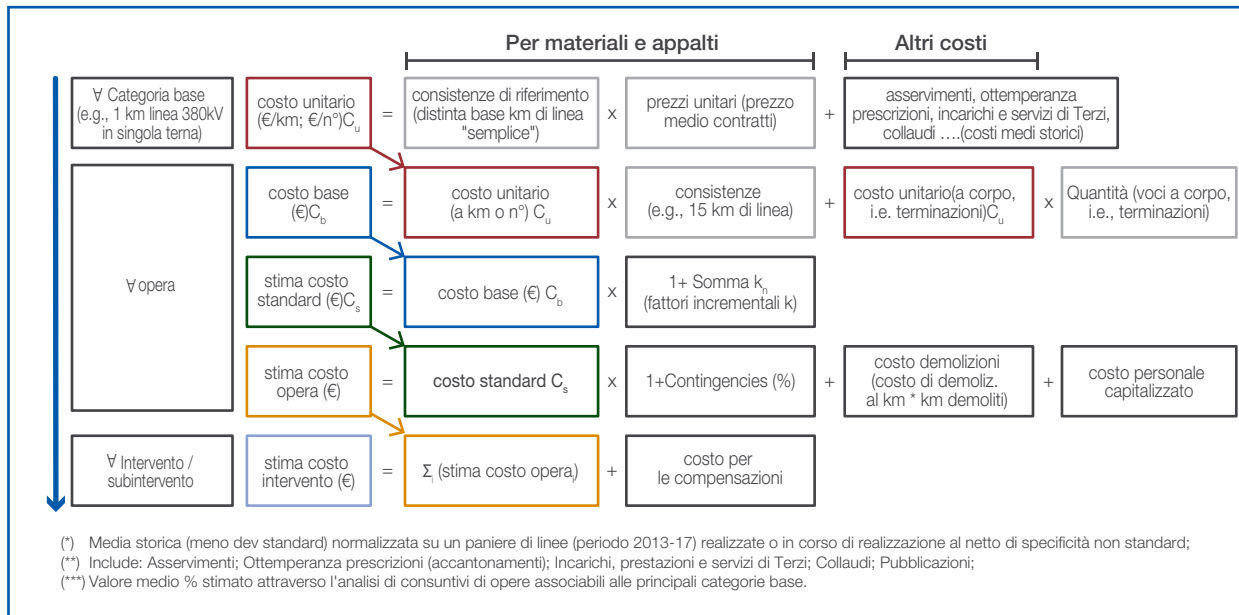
Per materiali e appalti

Altri costi

∀ Categoria base (e.g., 1 km linea 380kV in singola terna)

costo unitario (€/km; €/n°)$C_u$

=

consistenze di riferimento (distinta base km di linea "semplice")

x

prezzi unitari (prezzo medio contratti)

+

asservimenti, ottemperanza prescrizioni, incarichi e servizi di Terzi, collaudi ….(costi medi storici)

∀ opera

costo base (€)$C_b$

=

costo unitario (a km o n°) $C_u$

x

consistenze (e.g., 15 km di linea)

+

costo unitario(a corpo, i.e. terminazioni)$C_u$

x

Quantità (voci a corpo, i.e., terminazioni)

stima costo standard (€)$C_s$

=

costo base (€) $C_b$

x

1+ Somma $k_n$ (fattori incrementali k)

stima costo opera (€)

=

costo standard $C_s$

x

1+Contingencies (%)

+

costo demolizioni (costo di demoliz. al km * km demoliti)

+

costo personale capitalizzato

∀ Intervento / subintervento

stima costo intervento (€)

=

$\Sigma_i$ (stima costo opera$_i$)

+

costo per le compensazioni

(*) Media storica (meno dev standard) normalizzata su un paniere di linee (periodo 2013-17) realizzate o in corso di realizzazione al netto di specificità non standard;
(**) Include: Asservimenti; Ottemperanza prescrizioni (accantonamenti); Incarichi, prestazioni e servizi di Terzi; Collaudi; Pubblicazioni;
(***) Valore medio % stimato attraverso l'analisi di consuntivi di opere associabili alle principali categorie base.